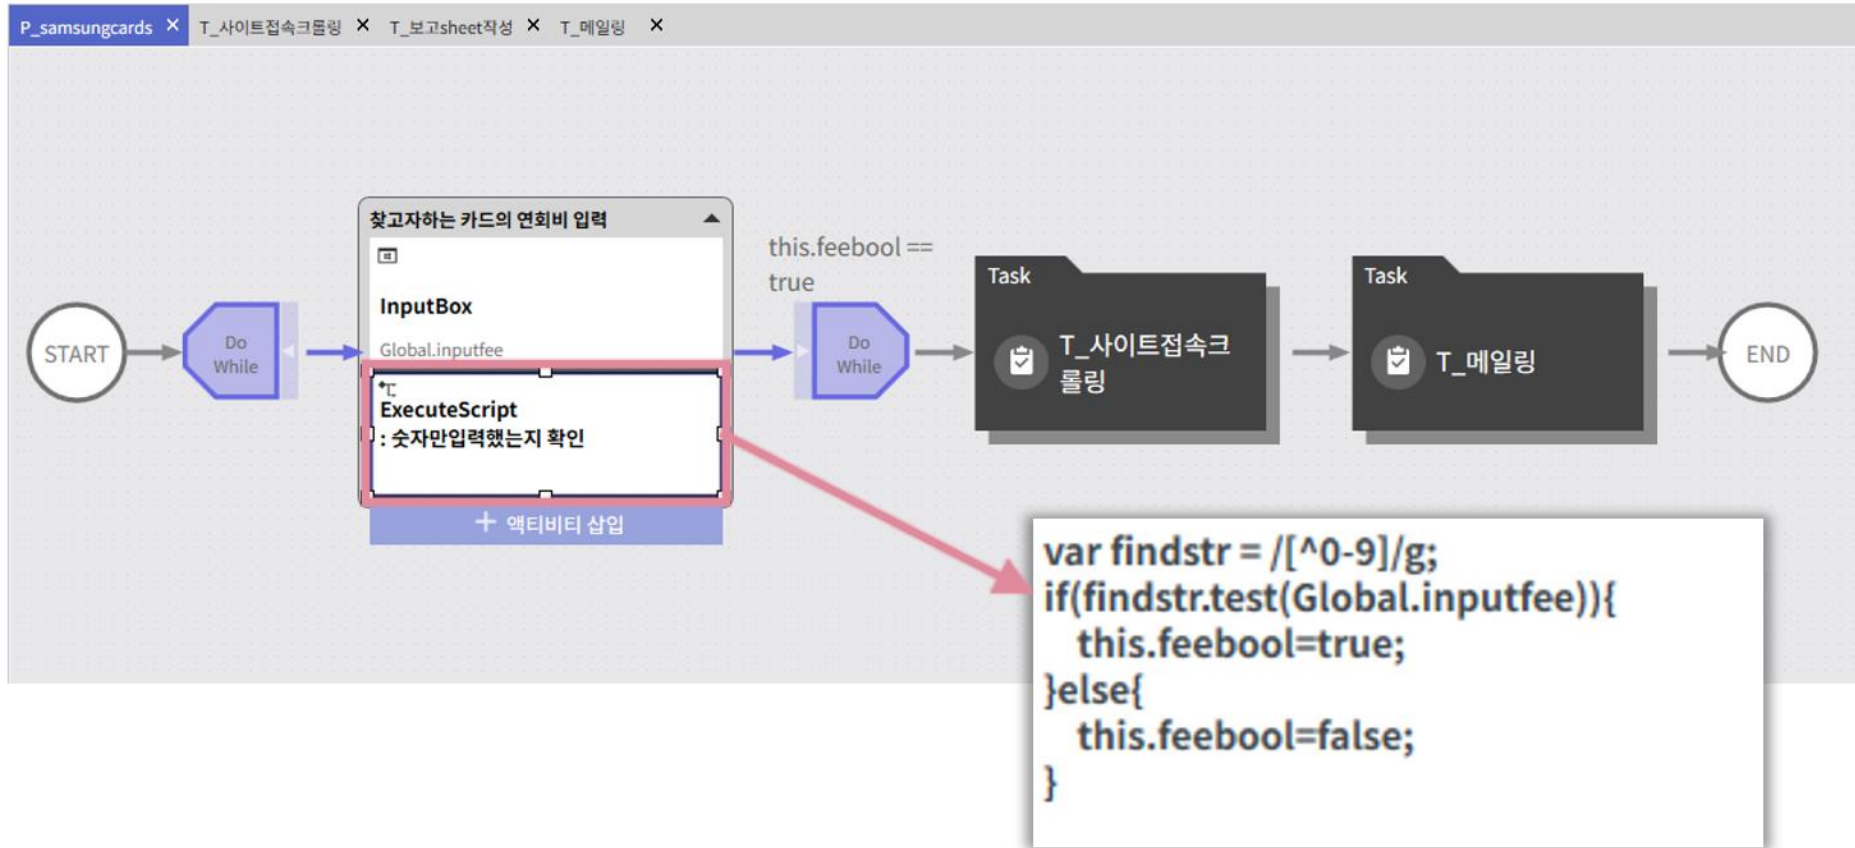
P_samsungcards ✕ T_사이트접속크롤링 ✕ T_보고sheet작성 ✕ T_메일링 ✕

START

Do While

찾고자하는 카드의 연회비 입력

InputBox

Global.inputfee

ExecuteScript
: 숫자만입력했는지 확인

+ 액티비티 삽입

this.feebool == true

Do While

Task

T_사이트접속크롤링

Task

T_메일링

END

var findstr = /[^0-9]/g;
if(findstr.test(Global.inputfee)){
this.feebool=true;
}else{
this.feebool=false;
}